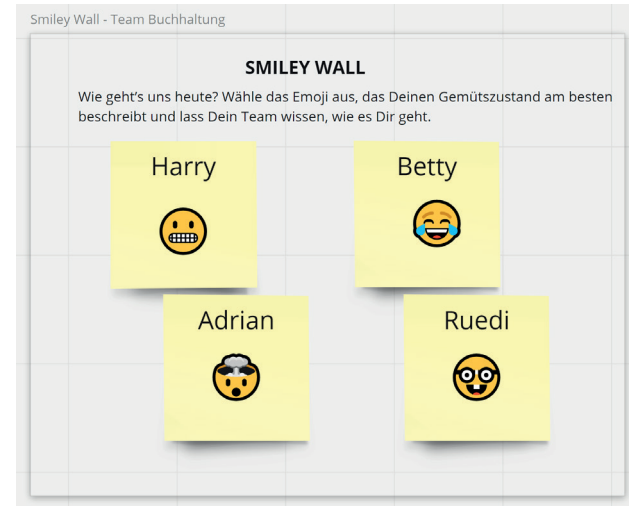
Smiley Wall - Team Buchhaltung

SMILEY WALL

Wie geht's uns heute? Wähle das Emoji aus, das Deinen Gemütszustand am besten beschreibt und lass Dein Team wissen, wie es Dir geht.

Harry

Betty

Adrian

Ruedi